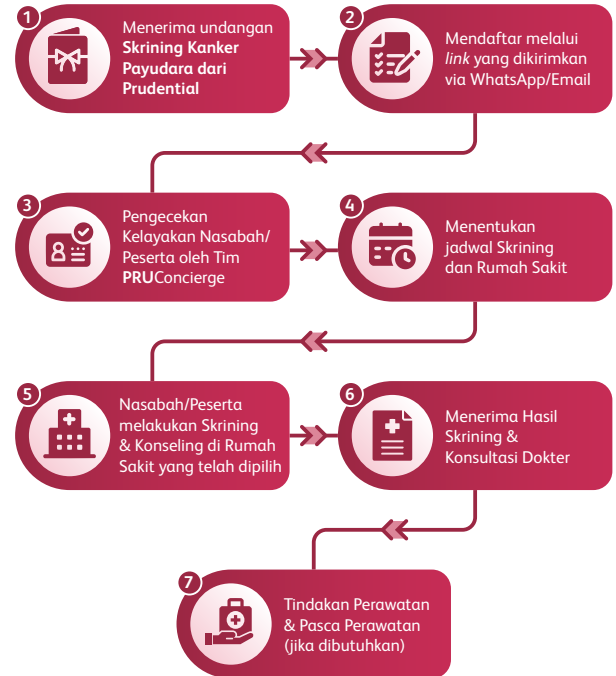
1
Menerima undangan **Skrining Kanker Payudara dari Prudential**

2
Mendaftar melalui *link* yang dikirimkan via WhatsApp/Email

3
Pengecekan Kelayakan Nasabah/ Peserta oleh Tim **PRU**Concierge

4
Menentukan jadwal Skrining dan Rumah Sakit

5
Nasabah/Peserta melakukan Skrining & Konseling di Rumah Sakit yang telah dipilih

6
Menerima Hasil Skrining & Konsultasi Dokter

7
Tindakan Perawatan & Pasca Perawatan (jika dibutuhkan)